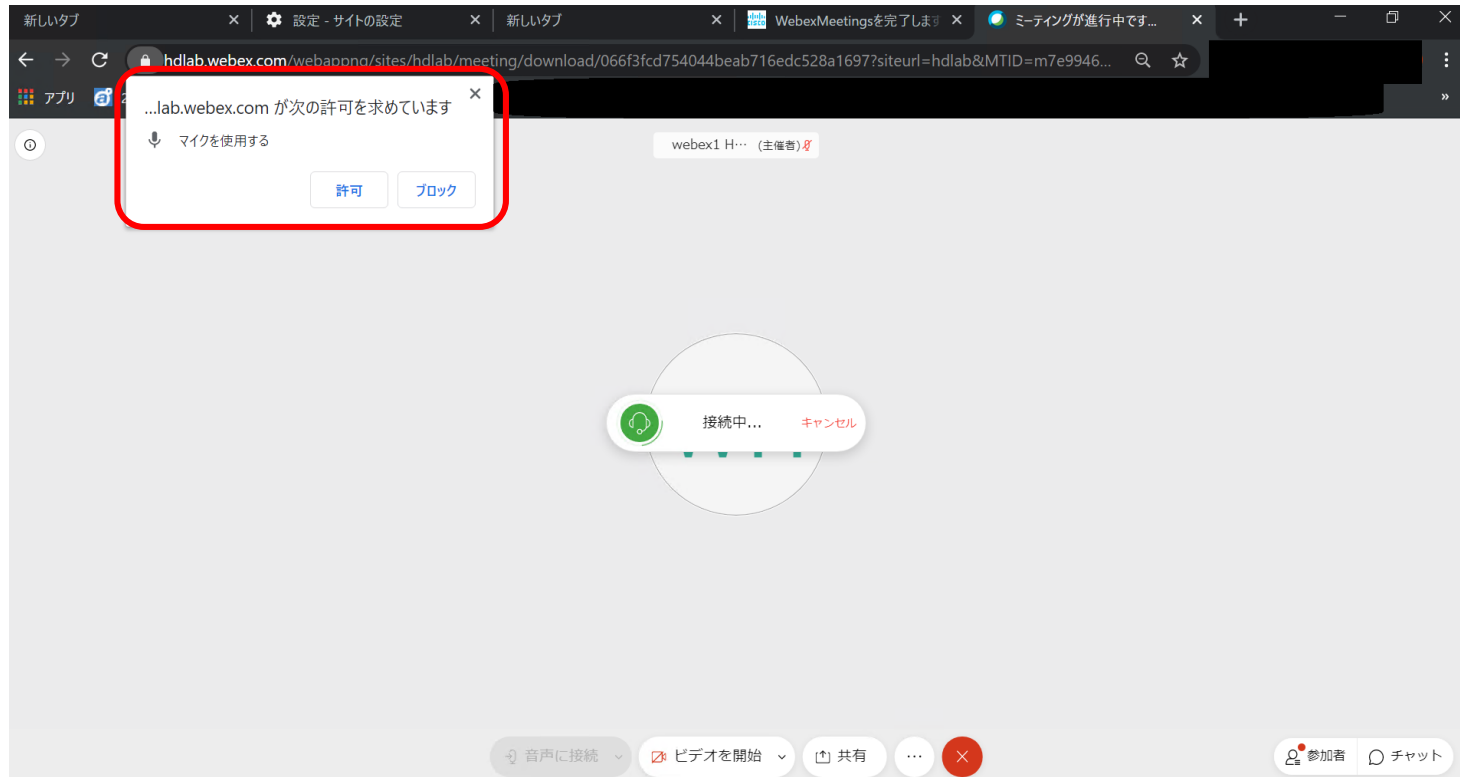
新しいタブ ×
設定 - サイトの設定 ×
新しいタブ ×
WebexMeetingsを完了しま ×
ミーティングが進行中です... ×
+

hdlab.webex.com/webappng/sites/hdlab/meeting/download/066f3fcd754044beab716edc528a1697?siteurl=hdlab&MTID=m7e9946...

アプリ

...lab.webex.com が次の許可を求めています ×
マイクを使用する
許可 ブロック

webex1 H··· (主催者)

接続中... キャンセル

音声に接続
ビデオを開始
共有
···
参加者
チャット